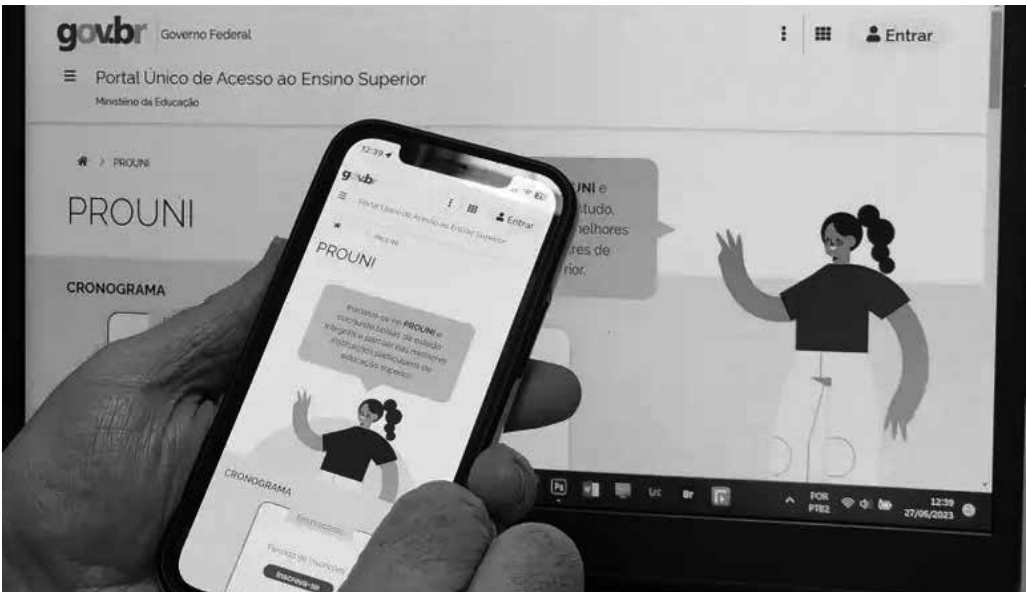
gov.br Governo Federal

Entrar

Portal Único de Acesso ao Ensino Superior

Ministério da Educação

PROUNI

PROUNI

CRONOGRAMA

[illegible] UNI e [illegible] studo, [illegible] melhores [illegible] res de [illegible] rior.

12:39

gov.br

Entrar

Portal Único de Acesso ao Ensino Superior

PROUNI

PROUNI

Inscreva-se no PROUNI e concorra a bolsas de estudo integrais e parciais nas melhores instituições particulares de educação superior.

CRONOGRAMA

Em andamento

Período de inscrição

Inscreva-se

POR PTB2

12:39 27/06/2023